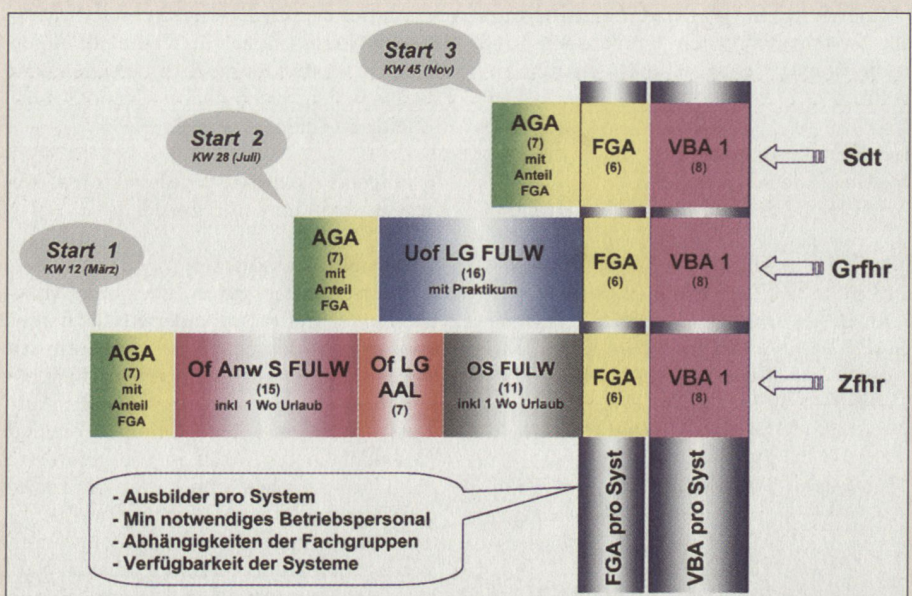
Start 3
KW 45 (Nov)

Start 2
KW 28 (Juli)

Start 1
KW 12 (März)

AGA
(7)
mit
Anteil
FGA

FGA
(6)

VBA 1
(8)

Sdt

AGA
(7)
mit
Anteil
FGA

Uof LG FULW
(16)
mit Praktikum

FGA
(6)

VBA 1
(8)

Grfhr

AGA
(7)
mit
Anteil
FGA

Of Anw S FULW
(15)
inkl 1 Wo Urlaub

Of LG
AAL
(7)

OS FULW
(11)
inkl 1 Wo Urlaub

FGA
(6)

VBA 1
(8)

Zfhr

- Ausbilder pro System
- Min notwendiges Betriebspersonal
- Abhängigkeiten der Fachgruppen
- Verfügbarkeit der Systeme

FGA pro Syst

VBA pro Syst